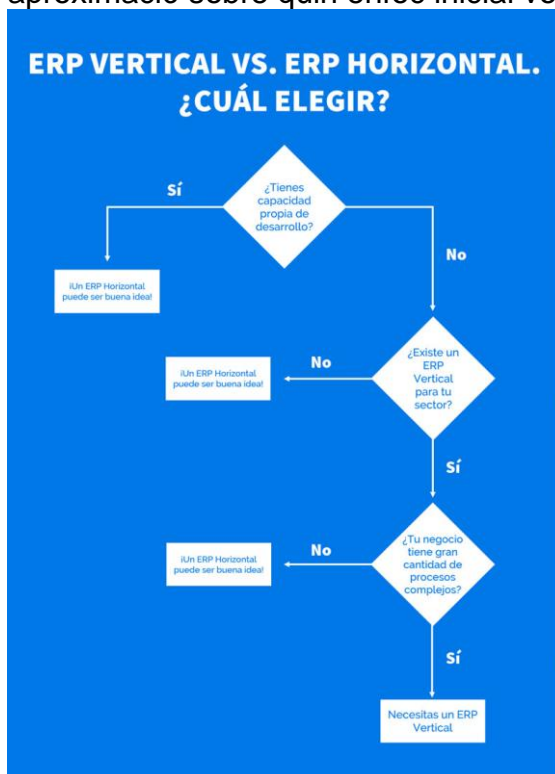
aproximació sobre quin enfoc inicial ve

ERP VERTICAL VS. ERP HORIZONTAL. ¿CUÁL ELEGIR?

¿Tienes capacidad propia de desarrollo?

Sí

¡Un ERP Horizontal puede ser buena idea!

No

¿Existe un ERP Vertical para tu sector?

No

¡Un ERP Horizontal puede ser buena idea!

Sí

¿Tu negocio tiene gran cantidad de procesos complejos?

No

¡Un ERP Horizontal puede ser buena idea!

Sí

Necesitas un ERP Vertical